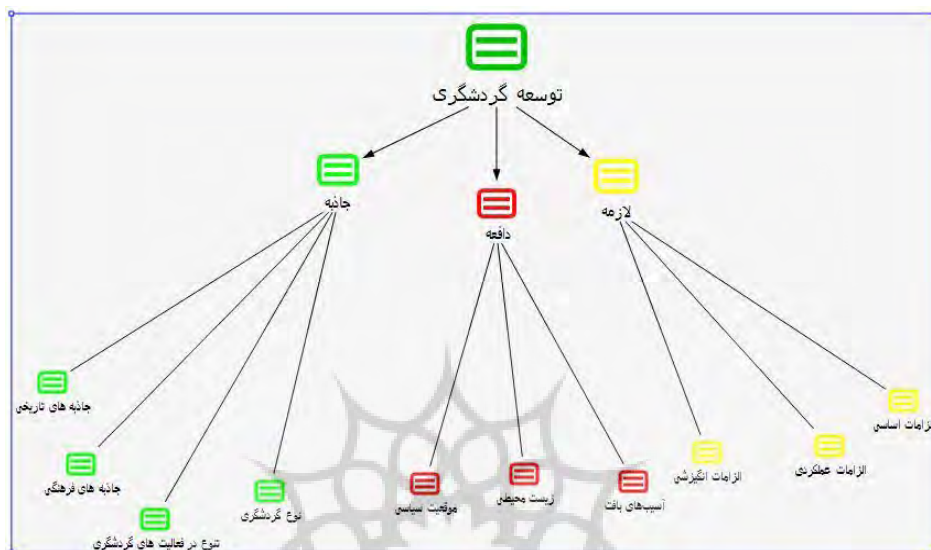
توسعه گردشگری

جاذبه

دافعه

لازمه

جاذبه های تاریخی

جاذبه های فرهنگی

تنوع در فعالیت های گردشگری

نوع گردشگری

موقعیت سیاسی

زیست محیطی

آسیب‌های بافت

الزامات انگیزشی

الزامات عملکردی

الزامات اساسی